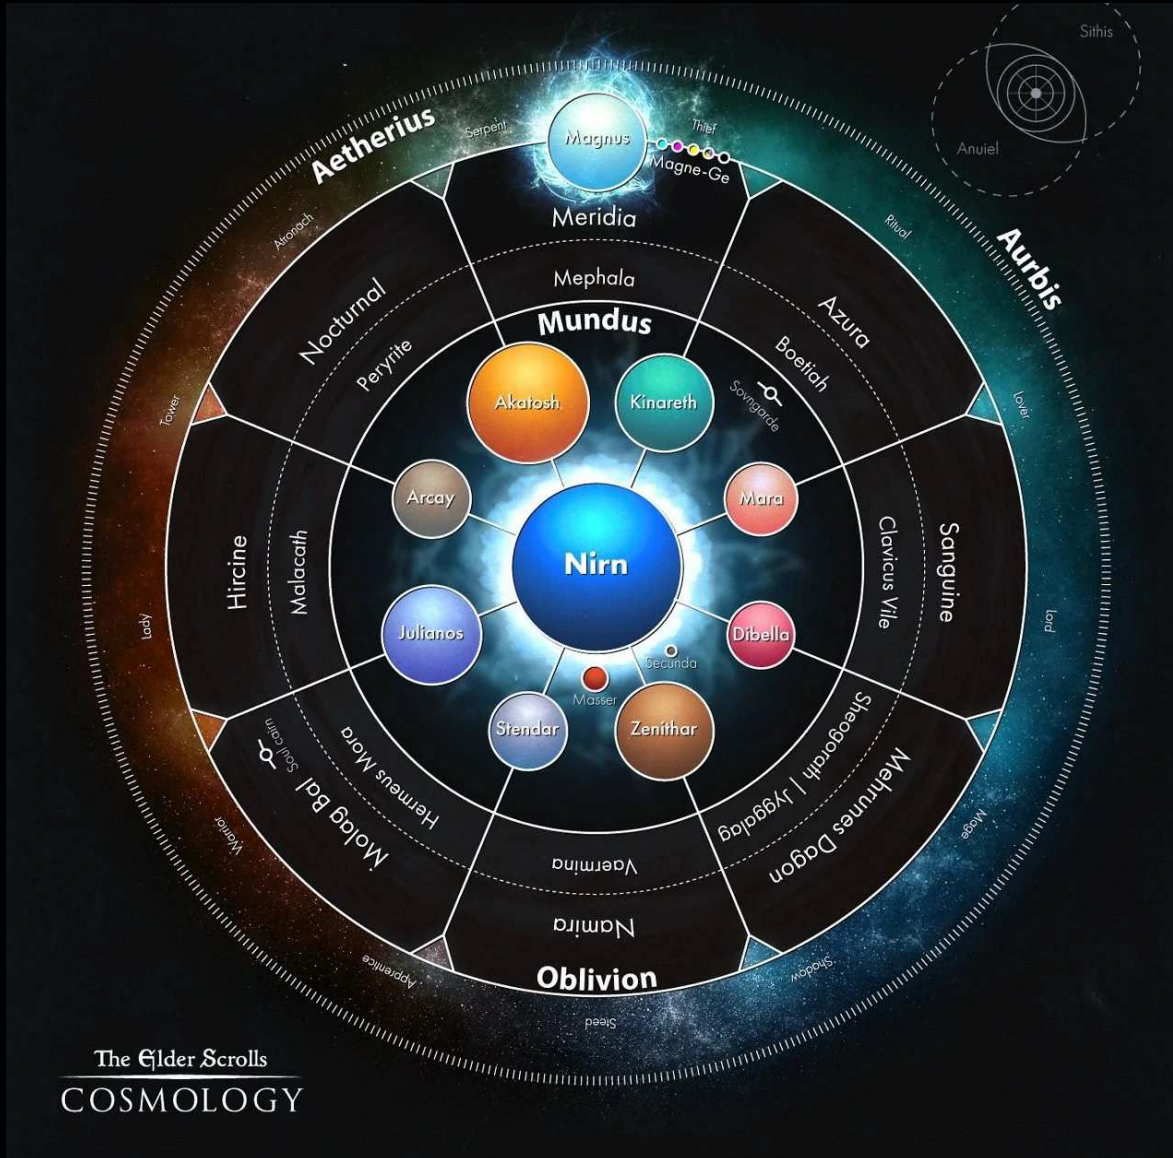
Sithis

Anuiel

Aetherius

Aurbis

Serpent

Magnus

Thief

Magne-Ge

Atronach

Ritual

Meridia

Mephala

Nocturnal

Azura

Mundus

Perynite

Boetiah

Sovngarde

Tower

Lover

Akatosh

Kinareth

Arcay

Mara

Hircine

Malacath

Nirn

Clavicus Vile

Sanguine

Lady

Lord

Julianos

Dibella

Secunda

Masser

Stendar

Zenithar

Soul Cairn

Hermeus Mora

Sheogorath | Jyggalag

Molag Bal

Mehrunes Dagon

Warrior

Mage

Vaermina

Namira

Apprentice

Shadow

Oblivion

Steed

The Elder Scrolls

COSMOLOGY